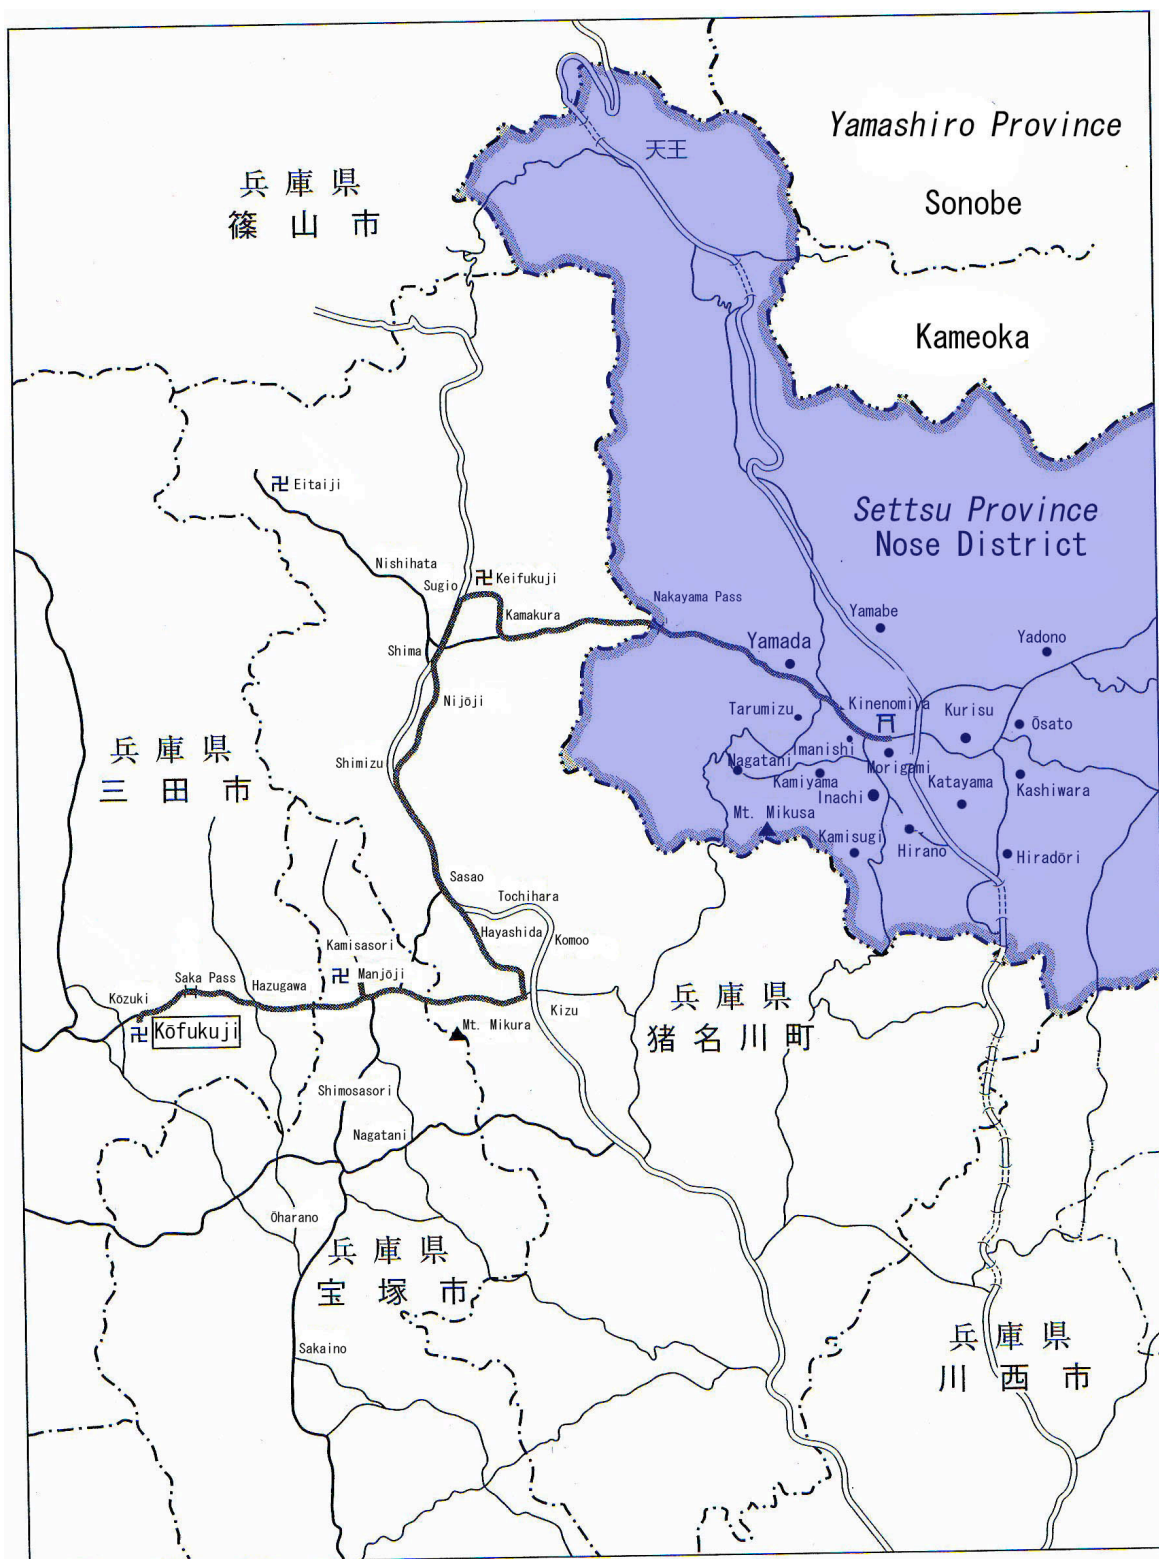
Yamashiro Province

Sonobe

Kameoka

天王

兵庫県
篠山市

Eitaiji

Settsu Province
Nose District

Nishihata
Sugio
Keifukuji
Kamakura
Nakayama Pass
Yamabe
Yamada
Yadono
Shima
Nijōji
Tarumizu
Kinenomiya
Kurisu
Ōsato
Imanishi
Nagatani
Morigami
Kamiyama
Katayama
Kashiwara
Inachi
Mt. Mikusa
Kamisugi
Hirano
Hiradōri

兵庫県
三田市

Shimizu

Sasao
Tochihara
Hayashida
Komoo
Kamisasori
Saka Pass
Hazugawa
Manjōji
Kōzuki
Kōfukuji
Kizu
Mt. Mikura

兵庫県
猪名川町

Shimosasori
Nagatani
Ōharano

兵庫県
宝塚市

Sakaino

兵庫県
川西市